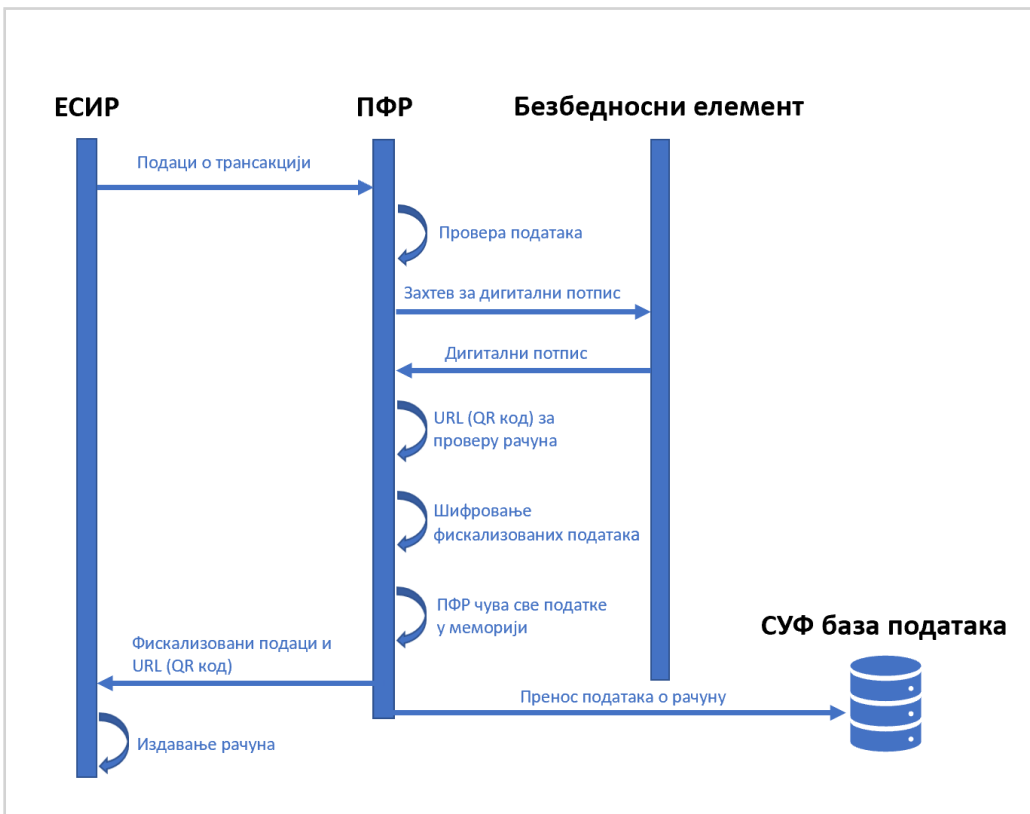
ЕСИР

ПФР

Безбедносни елемент

Подаци о трансакцији

Провера података

Захтев за дигитални потпис

Дигитални потпис

URL (QR код) за проверу рачуна

Шифровање фискализованих података

ПФР чува све податке у меморији

СУФ база података

Фискализовани подаци и URL (QR код)

Пренос података о рачуну

Издавање рачуна